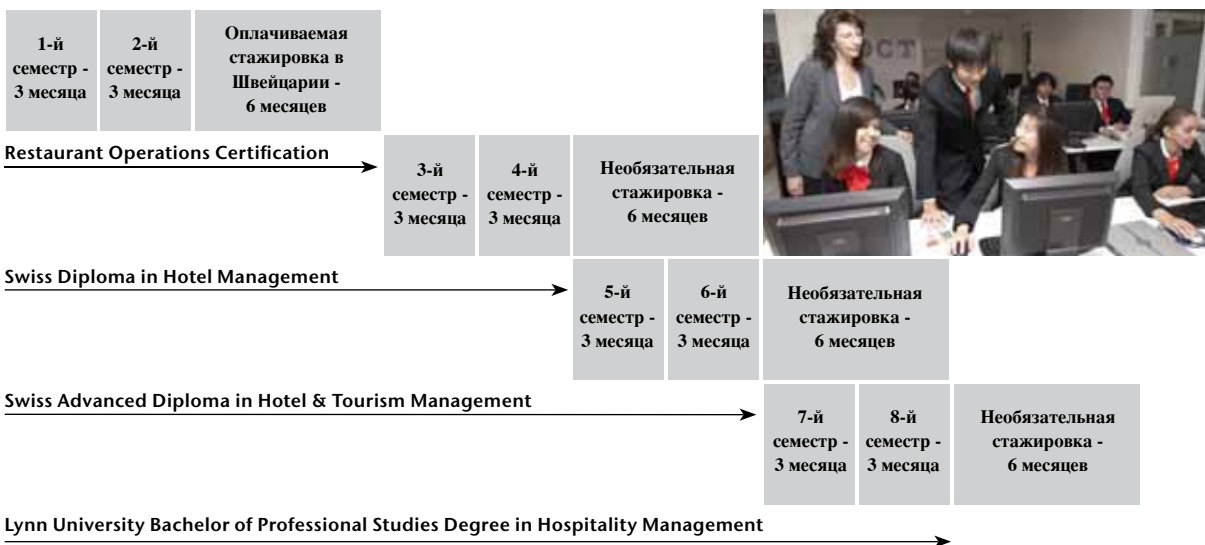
1-й семестр - 3 месяца

2-й семестр - 3 месяца

Оплачиваемая стажировка в Швейцарии - 6 месяцев

Restaurant Operations Certification

3-й семестр - 3 месяца

4-й семестр - 3 месяца

Необязательная стажировка - 6 месяцев

Swiss Diploma in Hotel Management

5-й семестр - 3 месяца

6-й семестр - 3 месяца

Необязательная стажировка - 6 месяцев

Swiss Advanced Diploma in Hotel & Tourism Management

7-й семестр - 3 месяца

8-й семестр - 3 месяца

Необязательная стажировка - 6 месяцев

Lynn University Bachelor of Professional Studies Degree in Hospitality Management